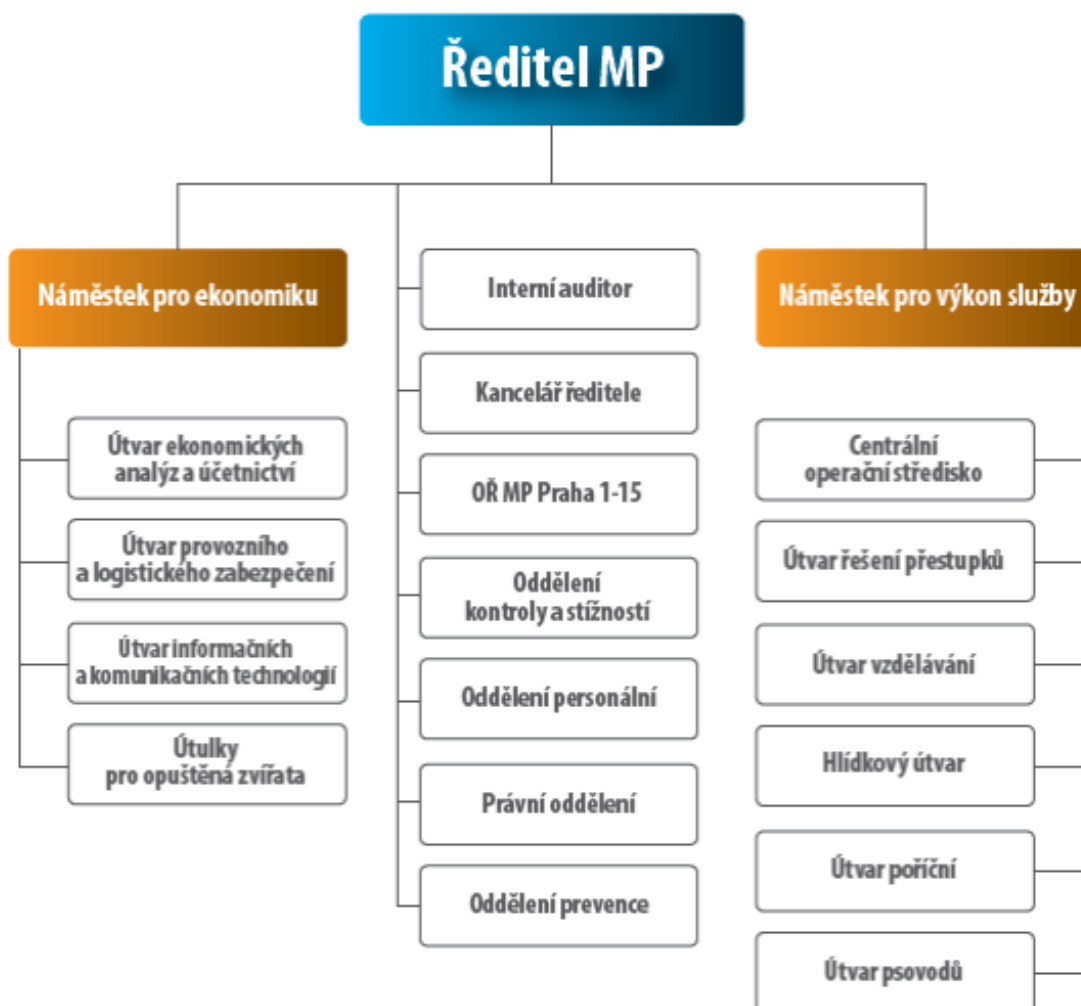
Ředitel MP

Náměstek pro ekonomiku

Útvar ekonomických analýz a účetnictví

Útvar provozního a logistického zabezpečení

Útvar informačních a komunikačních technologií

Útulky pro opuštěná zvířata

Interní auditor

Kancelář ředitele

OŘ MP Praha 1-15

Oddělení kontroly a stížností

Oddělení personální

Právní oddělení

Oddělení prevence

Náměstek pro výkon služby

Centrální operační středisko

Útvar řešení přestupků

Útvar vzdělávání

Hlídkový útvar

Útvar pořiční

Útvar psovodů